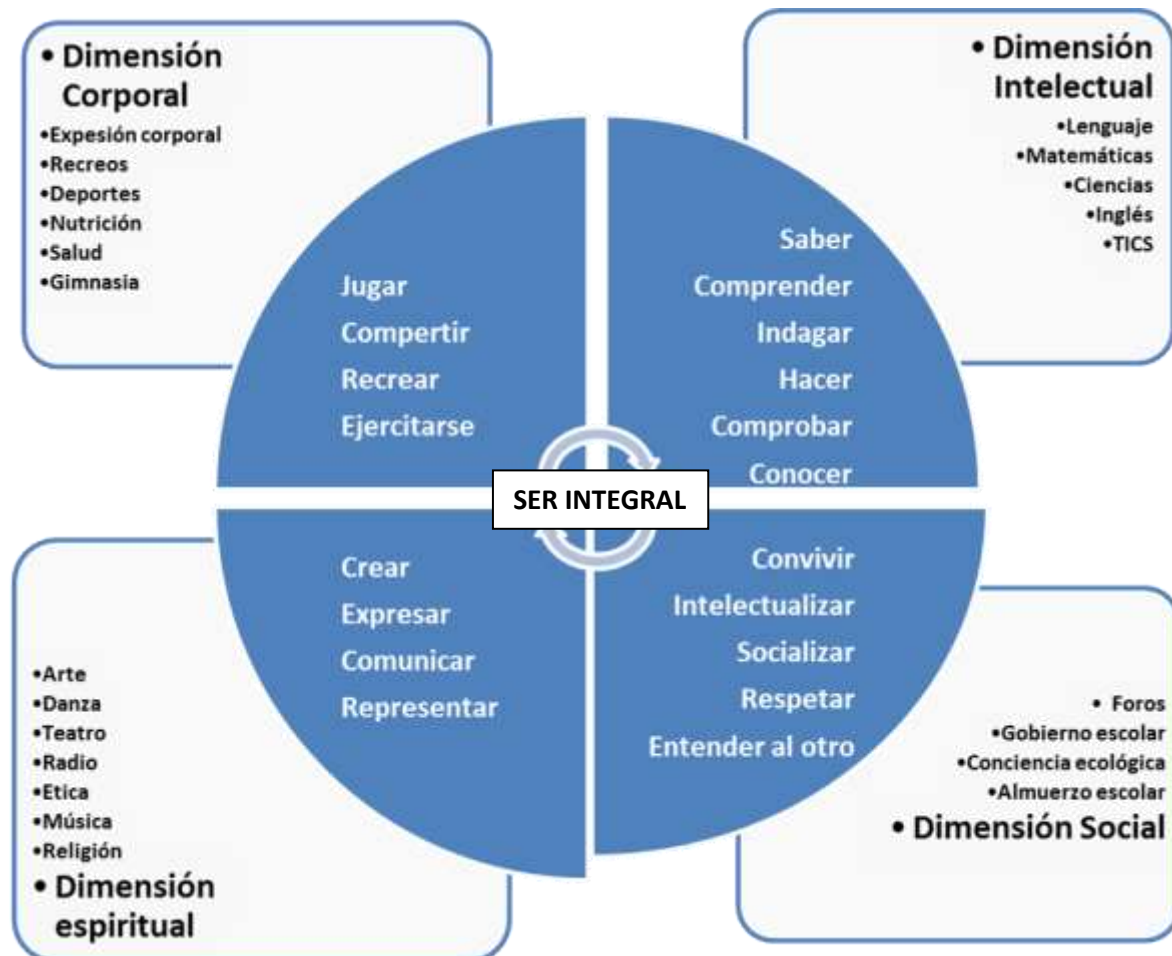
• Dimensión Corporal
•Expesión corporal
•Recreos
•Deportes
•Nutrición
•Salud
•Gimnasia

• Dimensión Intelectual
•Lenguaje
•Matemáticas
•Ciencias
•Inglés
•TICS

Jugar
Compertir
Recrear
Ejercitarse

Saber
Comprender
Indagar
Hacer
Comprobar
Conocer

SER INTEGRAL

Crear
Expresar
Comunicar
Representar

Convivir
Intelectualizar
Socializar
Respetar
Entender al otro

•Arte
•Danza
•Teatro
•Radio
•Etica
•Música
•Religión
• Dimensión espiritual

• Foros
•Gobierno escolar
•Conciencia ecológica
•Almuerzo escolar
• Dimensión Social